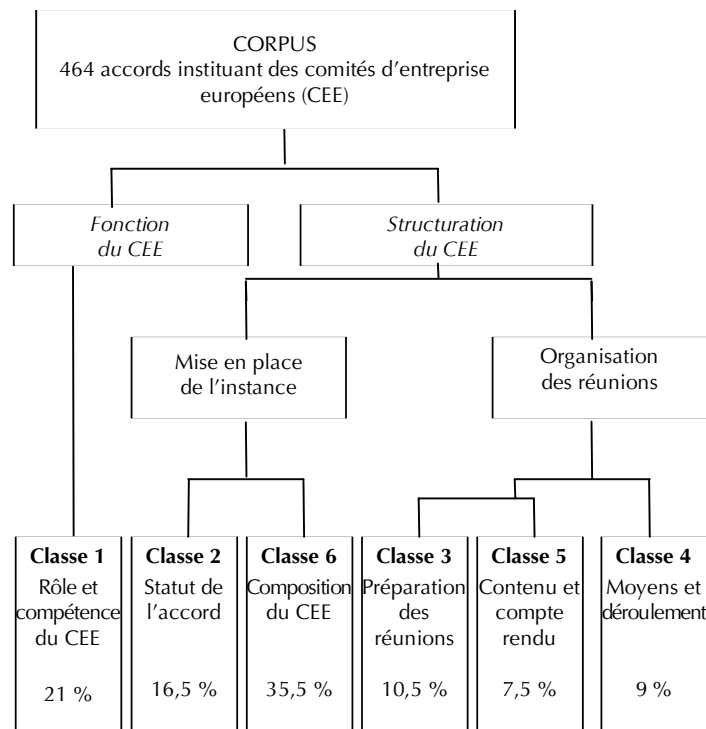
CORPUS
464 accords instituant des comités d'entreprise européens (CEE)

*Fonction du CEE*

*Structuration du CEE*

Mise en place de l'instance

Organisation des réunions

**Classe 1**
Rôle et compétence du CEE
21 %

**Classe 2**
Statut de l'accord
16,5 %

**Classe 6**
Composition du CEE
35,5 %

**Classe 3**
Préparation des réunions
10,5 %

**Classe 5**
Contenu et compte rendu
7,5 %

**Classe 4**
Moyens et déroulement
9 %